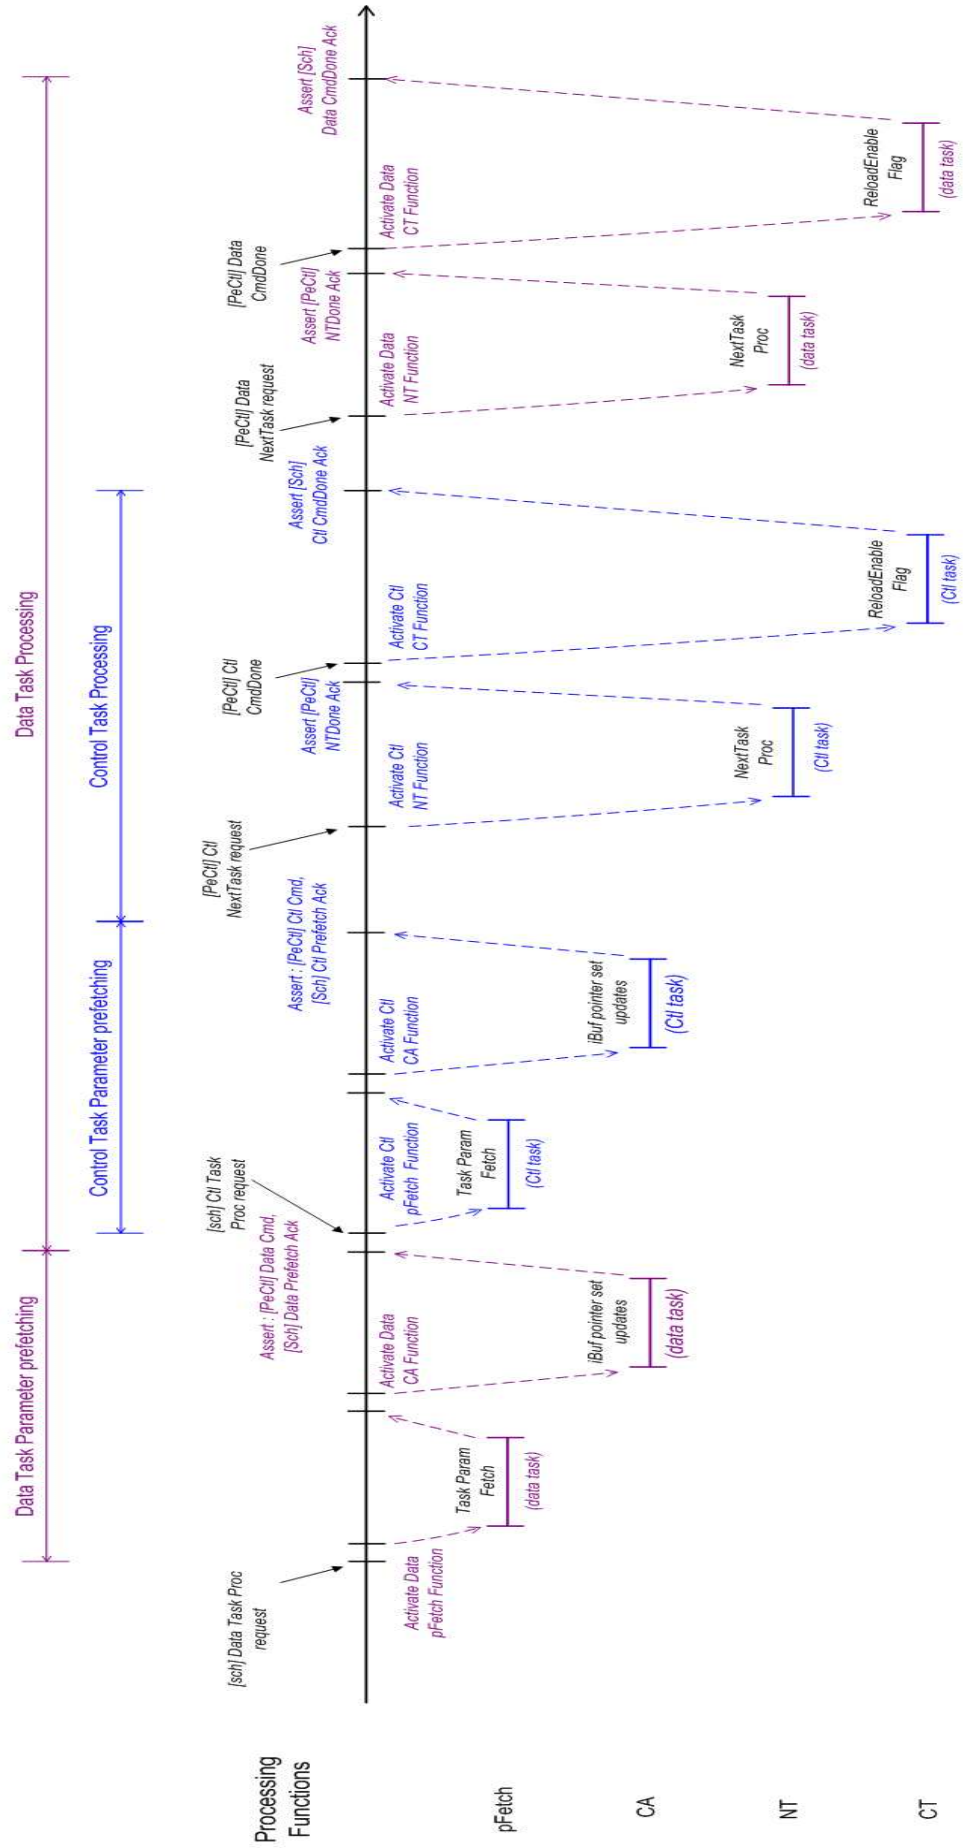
Data Task Parameter prefetching
Data Task Processing
Control Task Parameter prefetching
Control Task Processing

Processing Functions
pFetch
CA
NT
CT

[sch] Data Task Proc request
Activate Data pFetch Function
Task Param Fetch
(data task)
Activate Data CA Function
iBuf pointer set updates
(data task)
Assert : [PeCtl] Data Cmd, [Sch] Data Prefetch Ack
[sch] Ctl Task Proc request
Activate Ctl pFetch Function
Task Param Fetch
(Ctl task)
Activate Ctl CA Function
iBuf pointer set updates
(Ctl task)
Assert : [PeCtl] Ctl Cmd, [Sch] Ctl Prefetch Ack
[PeCtl] Ctl NextTask request
Activate Ctl NT Function
NextTask Proc
(Ctl task)
Assert [PeCtl] NTDone Ack
[PeCtl] Ctl CmdDone
Activate Ctl CT Function
ReloadEnable Flag
(Ctl task)
Assert [Sch] Ctl CmdDone Ack
[PeCtl] Data NextTask request
Activate Data NT Function
NextTask Proc
(data task)
Assert [PeCtl] NTDone Ack
[PeCtl] Data CmdDone
Activate Data CT Function
ReloadEnable Flag
(data task)
Assert [Sch] Data CmdDone Ack